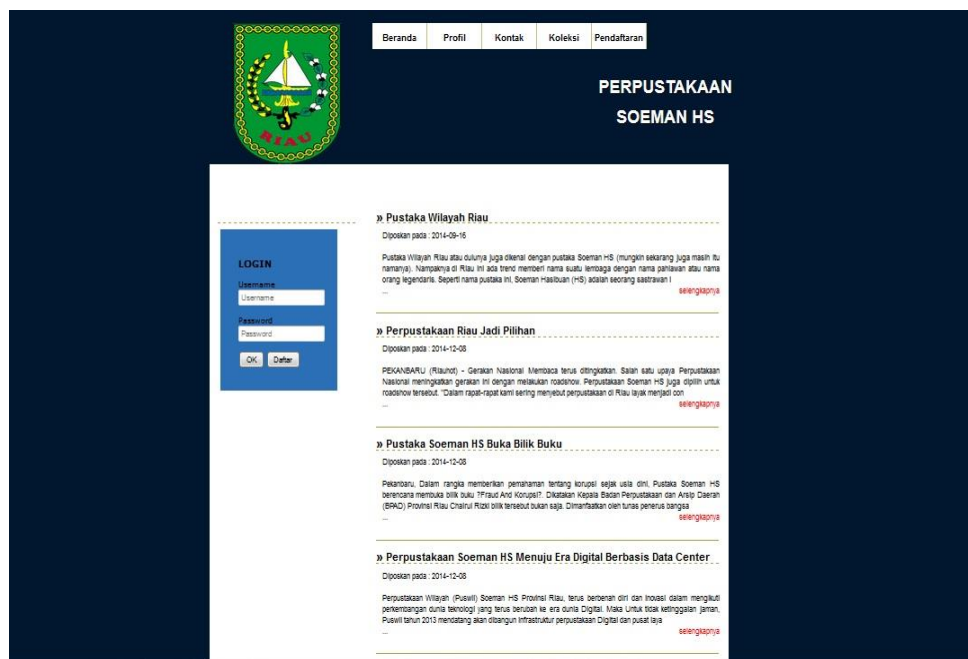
RIAU

Beranda Profil Kontak Koleksi Pendaftaran

PERPUSTAKAAN SOEMAN HS

LOGIN
Username
Username
Password
Password
OK Daftar

» Pustaka Wilayah Riau

Diposkan pada : 2014-09-16

Pustaka Wilayan Riau atau dulunya juga dikenal dengan pustaka Soeman HS (mungkin sekarang juga masih itu namanya). Nampaknya di Riau ini ada trend memberi nama suatu lembaga dengan nama pahlawan atau nama orang legendaris. Seperti nama pustaka ini, Soeman Hasibuan (HS) adalah seorang sastrawan i
...
selengkapnya

» Perpustakaan Riau Jadi Pilihan

Diposkan pada : 2014-12-08

PEKANBARU (Riauhot) - Gerakan Nasional Membaca terus ditingkatkan. Salah satu upaya Perpustakaan Nasional meningkatkan gerakan ini dengan melakukan roadshow. Perpustakaan Soeman HS juga dipilih untuk roadshow tersebut. "Dalam rapat-rapat kami sering menyebut perpustakaan di Riau layak menjadi con
...
selengkapnya

» Pustaka Soeman HS Buka Bilik Buku

Diposkan pada : 2014-12-08

Pekanbaru, Dalam rangka memberikan pemahaman tentang korupsi sejak usia dini, Pustaka Soeman HS berencana membuka bilik buku ?Fraud And Korupsi?. Dikatakan Kepala Badan Perpustakaan dan Arsip Daerah (BPAD) Provinsi Riau Chairul Rizki bilik tersebut bukan saja. Dimanfaatkan oleh tunas penerus bangsa
...
selengkapnya

» Perpustakaan Soeman HS Menuju Era Digital Berbasis Data Center

Diposkan pada : 2014-12-08

Perpustakaan Wilayah (Puswil) Soeman HS Provinsi Riau, terus berbenah diri dan inovasi dalam mengikuti perkembangan dunia teknologi yang terus berubah ke era dunia Digital. Maka Untuk tidak ketinggalan jaman, Puswil tahun 2013 mendatang akan dibangun infrastruktur perpustakaan Digital dan pusat laya
...
selengkapnya